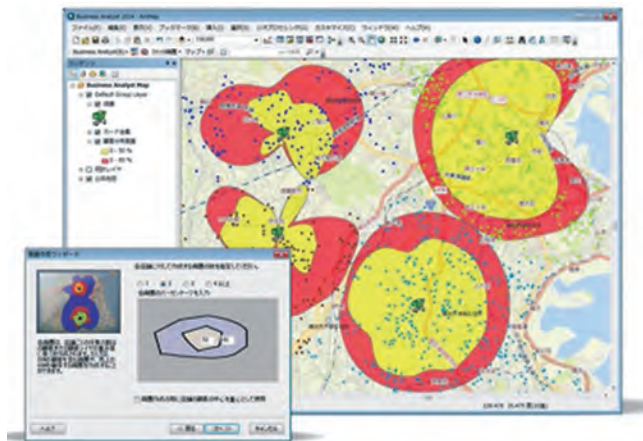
Business Analyst 2014 - ArcMap

ファイル(F) 編集(E) 表示(V) ブックマーク(B) 挿入(I) 選択(S) ジオプロセシング(G) カスタマイズ(C) ウィンドウ(W) ヘルプ(H)

Business Analyst(B)

コンテンツ

Business Analyst Map

Default Group Layer

3 - 50 %

5 - 80 %

商圏分析ウィザード

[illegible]

< 戻る

次へ >

キャンセル

ヘルプ